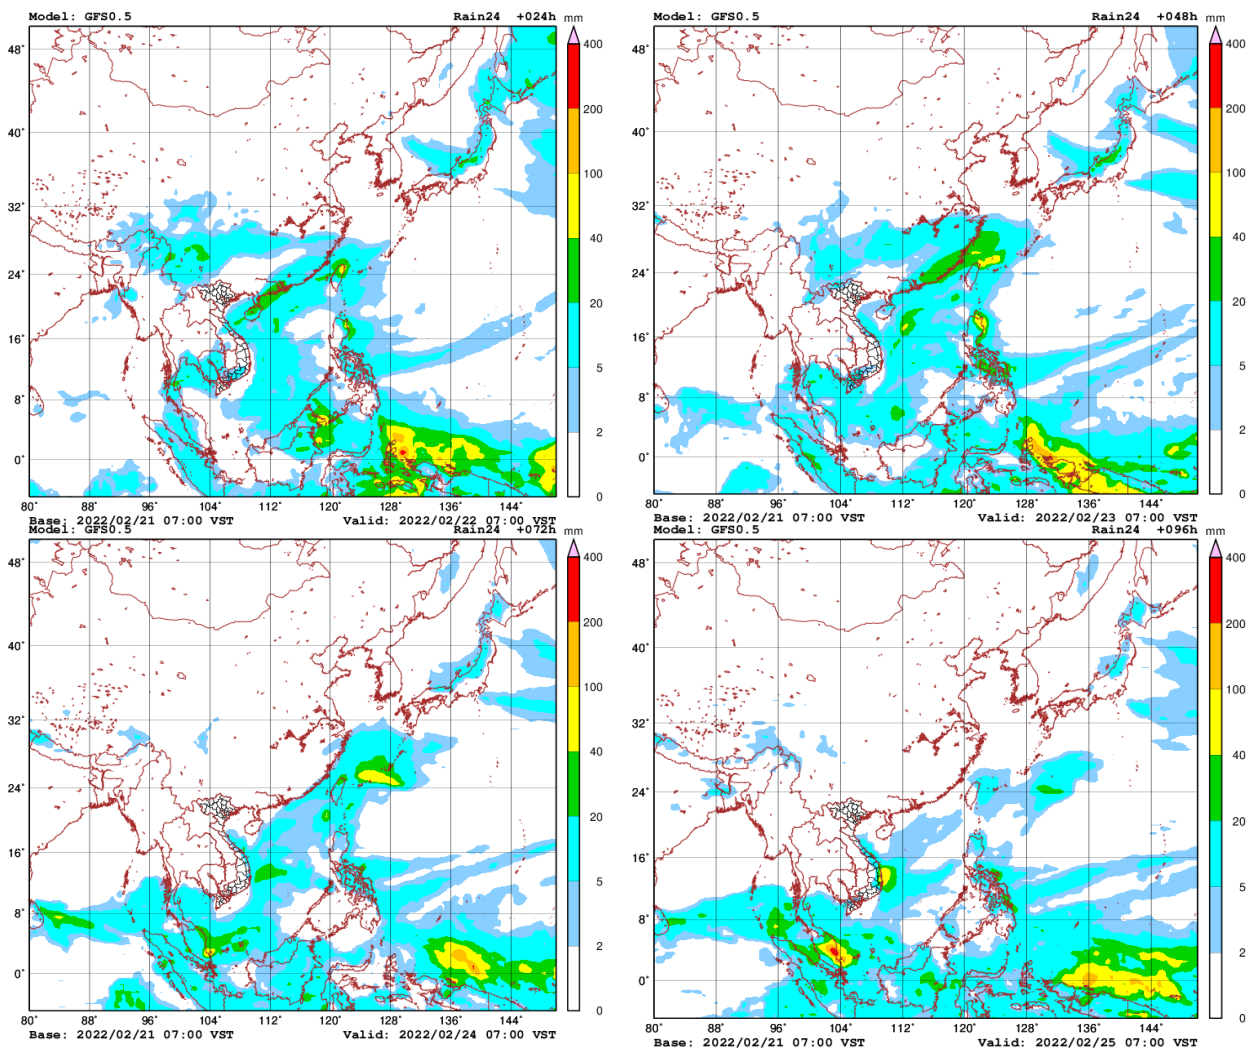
Model: GFS0.5
Rain24 +024h
mm
400
200
100
40
20
5
2
0
48°
40°
32°
24°
16°
8°
0°
80° 88° 96° 104° 112° 120° 128° 136° 144°
Base: 2022/02/21 07:00 VST
Valid: 2022/02/22 07:00 VST

Model: GFS0.5
Rain24 +048h
mm
400
200
100
40
20
5
2
0
48°
40°
32°
24°
16°
8°
0°
80° 88° 96° 104° 112° 120° 128° 136° 144°
Base: 2022/02/21 07:00 VST
Valid: 2022/02/23 07:00 VST

Model: GFS0.5
Rain24 +072h
mm
400
200
100
40
20
5
2
0
48°
40°
32°
24°
16°
8°
0°
80° 88° 96° 104° 112° 120° 128° 136° 144°
Base: 2022/02/21 07:00 VST
Valid: 2022/02/24 07:00 VST

Model: GFS0.5
Rain24 +096h
mm
400
200
100
40
20
5
2
0
48°
40°
32°
24°
16°
8°
0°
80° 88° 96° 104° 112° 120° 128° 136° 144°
Base: 2022/02/21 07:00 VST
Valid: 2022/02/25 07:00 VST